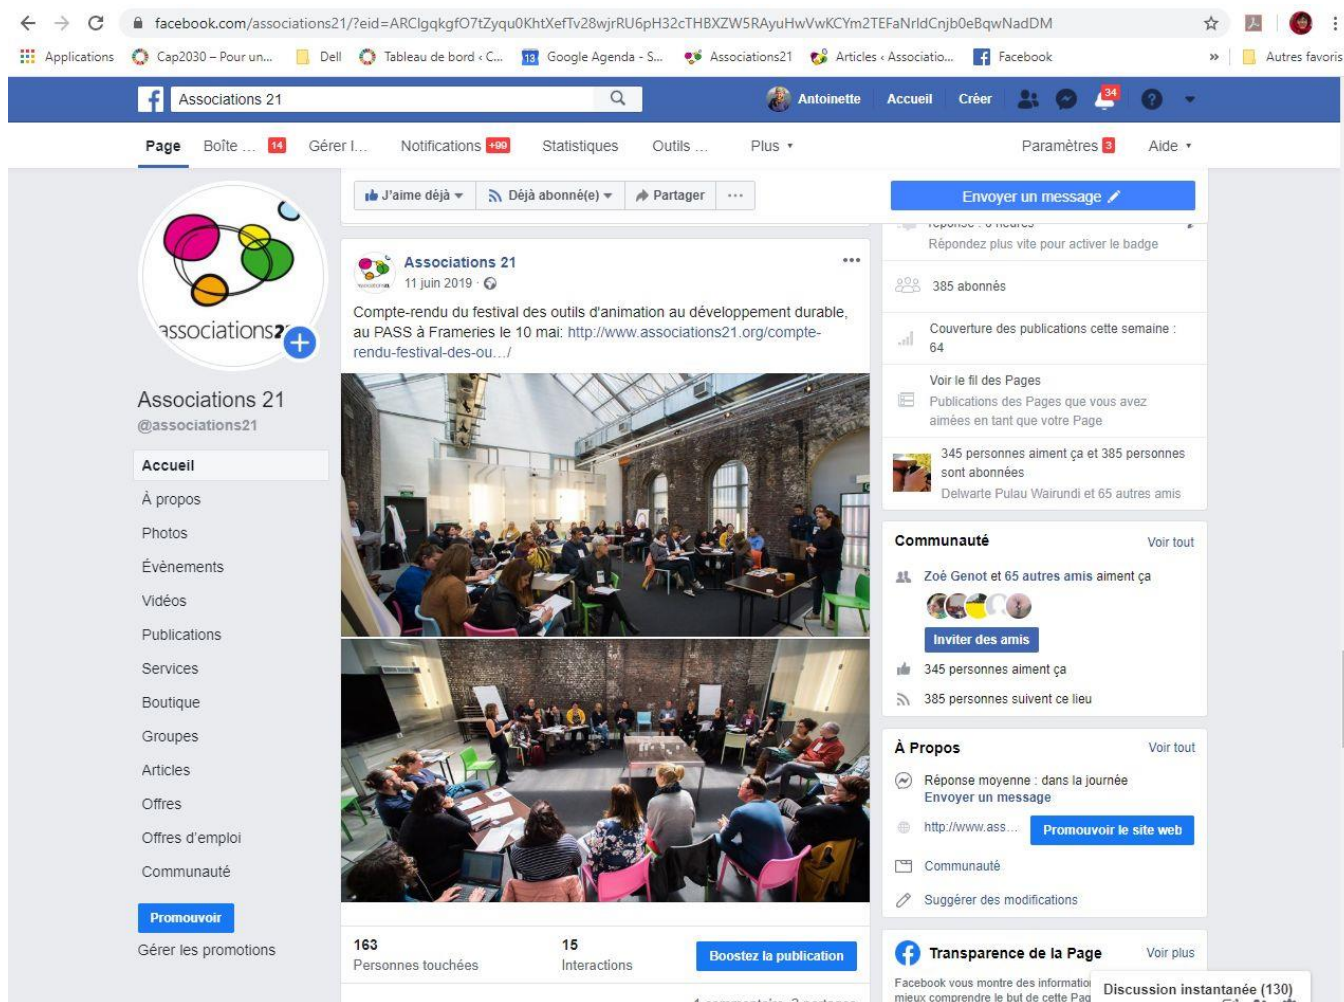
facebook.com/associations21/?eid=ARClgqkgfO7tZyqu0KhtXefTv28wjrRU6pH32cTHBXZW5RAyuHwVwKCYm2TEFaNrldCnjb0eBqwNadDM

Applications Cap2030 – Pour un... Dell Tableau de bord ‹ C... Google Agenda - S... Associations21 Articles ‹ Associatio... Facebook » Autres favoris

Associations 21 Antoinette Accueil Créer 34

Page Boîte ... 14 Gérer l... Notifications +99 Statistiques Outils ... Plus Paramètres 3 Aide

associations21

Associations 21
@associations21

Accueil
À propos
Photos
Évènements
Vidéos
Publications
Services
Boutique
Groupes
Articles
Offres
Offres d'emploi
Communauté

Promouvoir
Gérer les promotions

J'aime déjà Déjà abonné(e) Partager ···

Associations 21
11 juin 2019 ·

Compte-rendu du festival des outils d'animation au développement durable, au PASS à Frameries le 10 mai: http://www.associations21.org/compte-rendu-festival-des-ou…/

163
Personnes touchées

15
Interactions

Boostez la publication

Envoyer un message

Répondez plus vite pour activer le badge

385 abonnés

Couverture des publications cette semaine : 64

Voir le fil des Pages
Publications des Pages que vous avez aimées en tant que votre Page

345 personnes aiment ça et 385 personnes sont abonnées
Delwarte Pulau Wairundi et 65 autres amis

Communauté Voir tout
Zoé Genot et 65 autres amis aiment ça
Inviter des amis
345 personnes aiment ça
385 personnes suivent ce lieu

À Propos Voir tout
Réponse moyenne : dans la journée
Envoyer un message
http://www.ass... Promouvoir le site web
Communauté
Suggérer des modifications

Transparence de la Page Voir plus
Facebook vous montre des informatio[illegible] mieux comprendre le but de cette Pag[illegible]

Discussion instantanée (130)